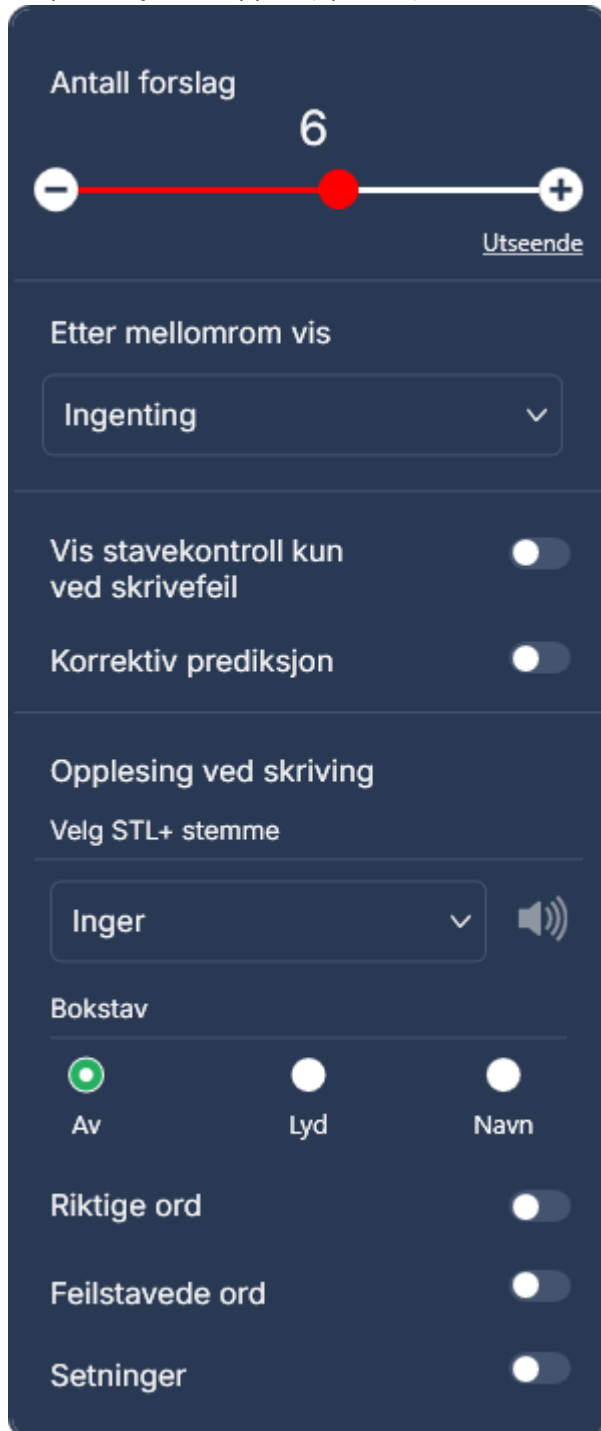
Antall forslag

6

Utseende

Etter mellomrom vis

Ingenting

Vis stavekontroll kun ved skrivefeil

Korrektiv prediksjon

Opplesing ved skriving

Velg STL+ stemme

Inger

Bokstav

Av

Lyd

Navn

Riktige ord

Feilstavede ord

Setninger